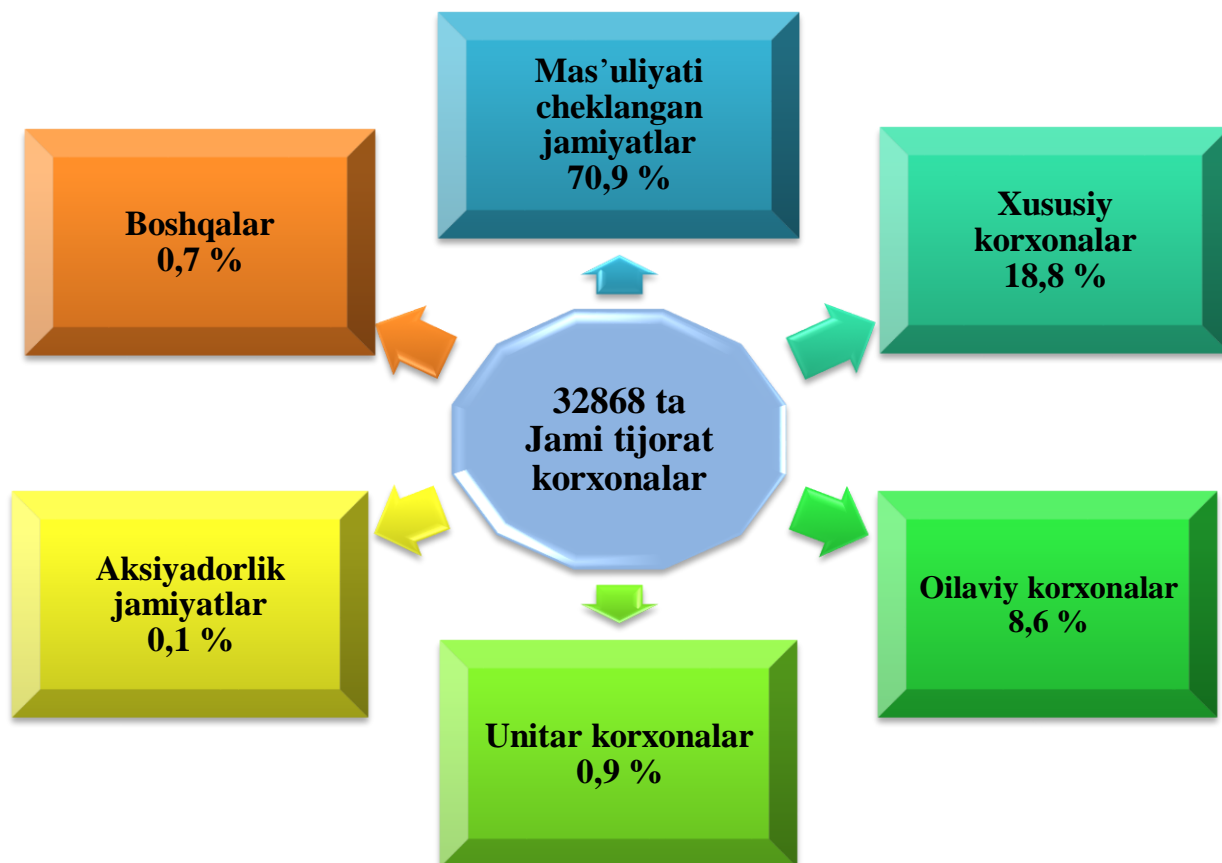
Mas’uliyati cheklangan jamiyatlar 70,9 %

Boshqalar 0,7 %

Xususiy korxonalar 18,8 %

32868 ta Jami tijorat korxonalar

Aksiyadorlik jamiyatlar 0,1 %

Oilaviy korxonalar 8,6 %

Unitar korxonalar 0,9 %